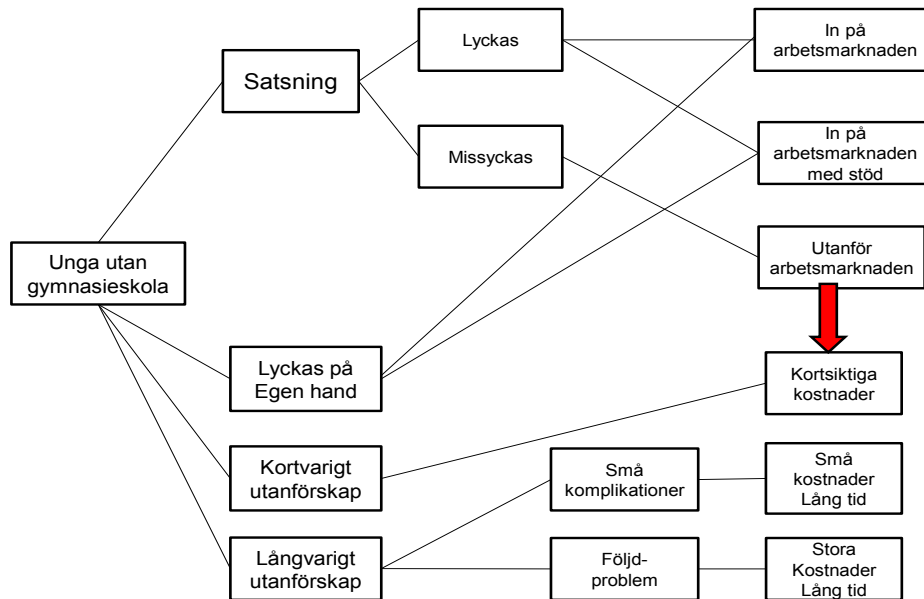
Unga utan gymnasieskola

Satsning

Lyckas

Missyckas

In på arbetsmarknaden

In på arbetsmarknaden med stöd

Utanför arbetsmarknaden

Lyckas på Egen hand

Kortsiktiga kostnader

Kortvarigt utanförskap

Långvarigt utanförskap

Små komplikationer

Följd-problem

Små kostnader Lång tid

Stora Kostnader Lång tid